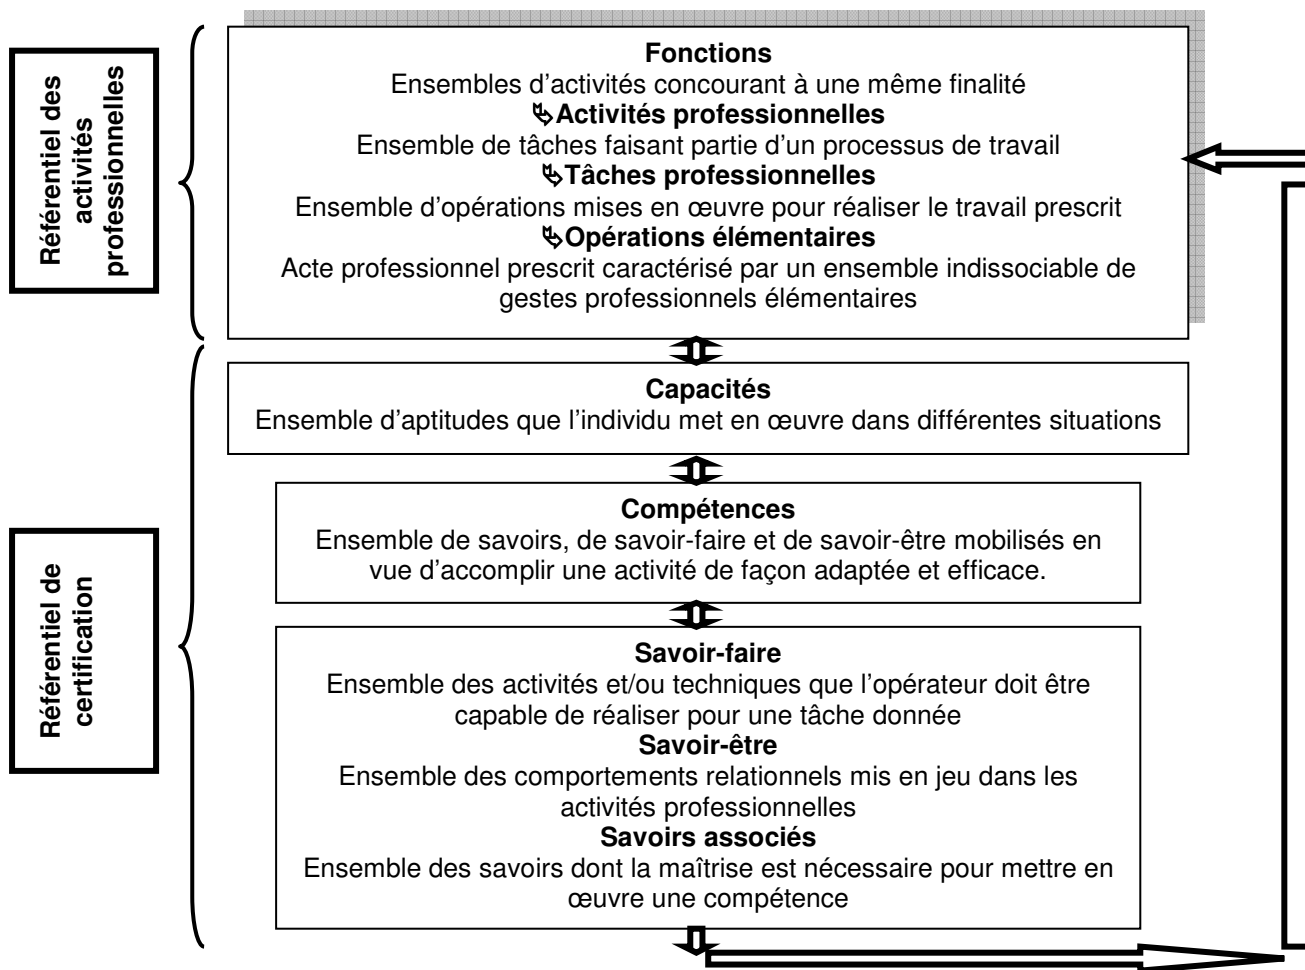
Référentiel des activités professionnelles

Fonctions
Ensembles d'activités concourant à une même finalité
↳Activités professionnelles
Ensemble de tâches faisant partie d'un processus de travail
↳Tâches professionnelles
Ensemble d'opérations mises en œuvre pour réaliser le travail prescrit
↳Opérations élémentaires
Acte professionnel prescrit caractérisé par un ensemble indissociable de gestes professionnels élémentaires

Référentiel de certification

Capacités
Ensemble d'aptitudes que l'individu met en œuvre dans différentes situations

Compétences
Ensemble de savoirs, de savoir-faire et de savoir-être mobilisés en vue d'accomplir une activité de façon adaptée et efficace.

Savoir-faire
Ensemble des activités et/ou techniques que l'opérateur doit être capable de réaliser pour une tâche donnée
Savoir-être
Ensemble des comportements relationnels mis en jeu dans les activités professionnelles
Savoirs associés
Ensemble des savoirs dont la maîtrise est nécessaire pour mettre en œuvre une compétence